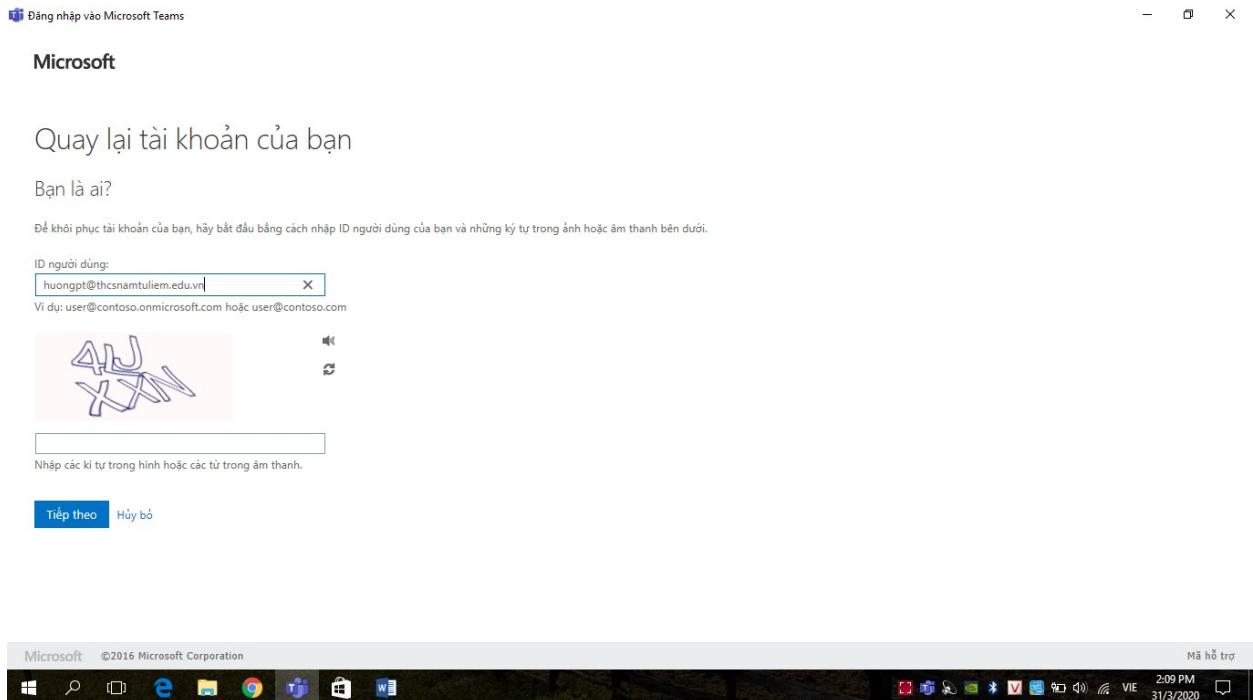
Đăng nhập vào Microsoft Teams

Microsoft

Quay lại tài khoản của bạn

Bạn là ai?

Để khôi phục tài khoản của bạn, hãy bắt đầu bằng cách nhập ID người dùng của bạn và những ký tự trong ảnh hoặc âm thanh bên dưới.

ID người dùng:

huongpt@thcsnamtuliem.edu.vn

Ví dụ: user@contoso.onmicrosoft.com hoặc user@contoso.com

4LJ XXN

Nhập các kí tự trong hình hoặc các từ trong âm thanh.

Tiếp theo Hủy bỏ

Microsoft ©2016 Microsoft Corporation

Mã hỗ trợ

VIE 2:09 PM 31/3/2020